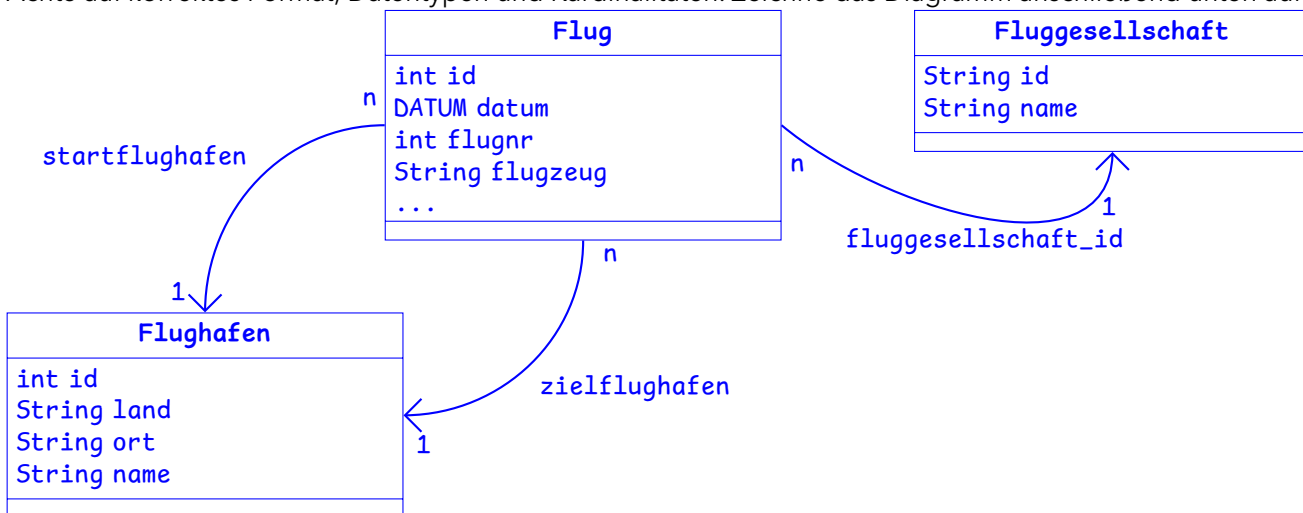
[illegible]

Flug
int id
DATUM datum
int flugnr
String flugzeug
...

Fluggesellschaft
String id
String name

n
startflughafen
1

n
1
fluggesellschaft_id

n

Flughafen
int id
String land
String ort
String name

zielflughafen
1